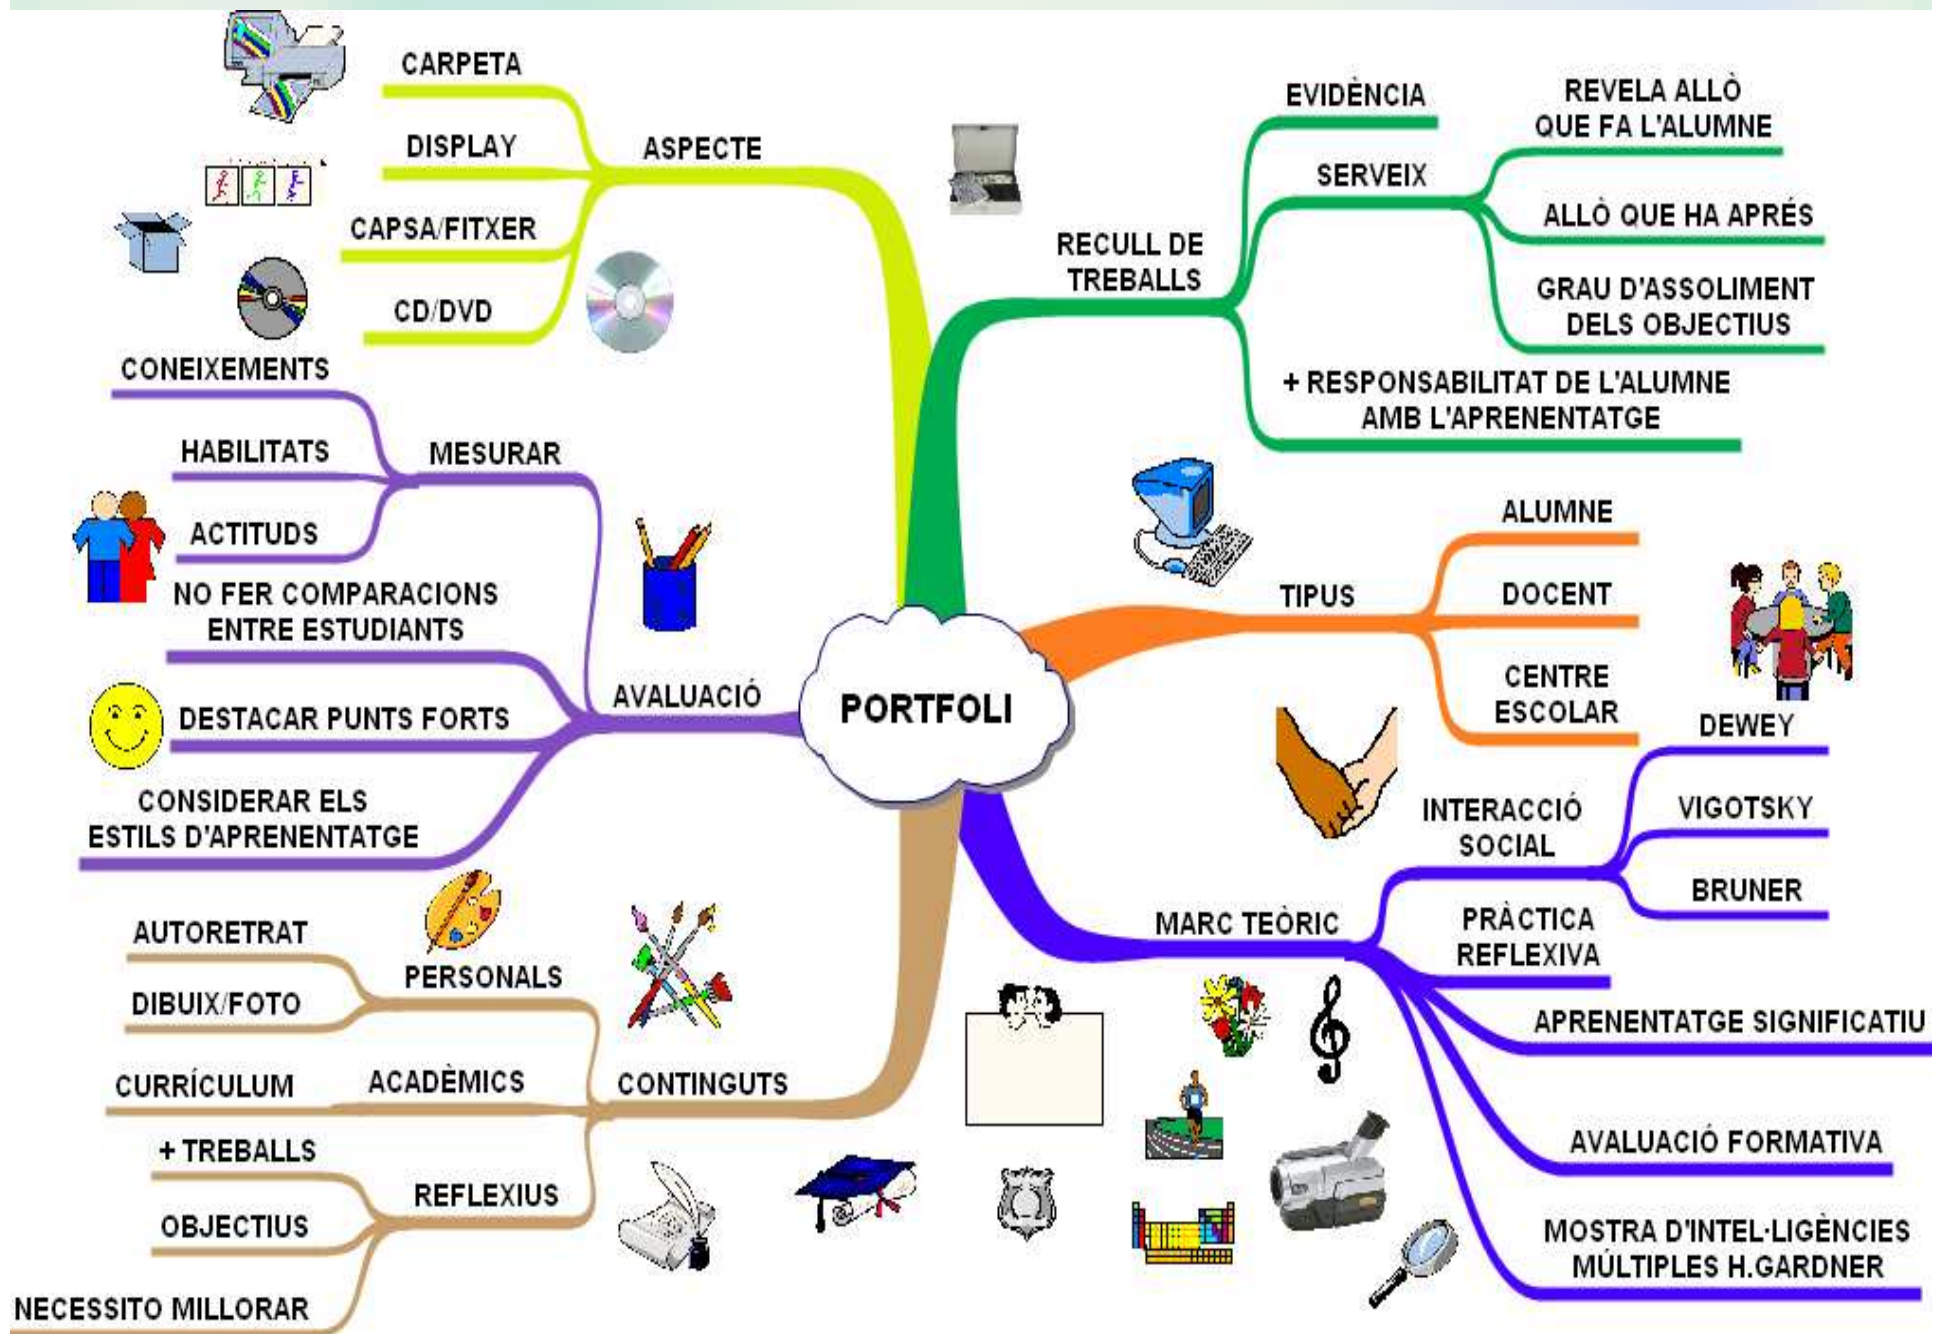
PORTFOLI

ASPECTE
CARPETA
DISPLAY
CAPSA/FITXER
CD/DVD

RECULL DE TREBALLS
EVIDÈNCIA
SERVEIX
REVELA ALLÒ QUE FA L'ALUMNE
ALLÒ QUE HA APRÉS
GRAU D'ASSOLIMENT DELS OBJECTIUS
+ RESPONSABILITAT DE L'ALUMNE AMB L'APRENENTATGE

AVALUACIÓ
MESURAR
CONEIXEMENTS
HABILITATS
ACTITUDS
NO FER COMPARACIONS ENTRE ESTUDIANTS
DESTACAR PUNTS FORTS
CONSIDERAR ELS ESTILS D'APRENENTATGE

TIPUS
ALUMNE
DOCENT
CENTRE ESCOLAR

MARC TEÒRIC
INTERACCIÓ SOCIAL
DEWEY
VIGOTSKY
BRUNER
PRÀCTICA REFLEXIVA
APRENENTATGE SIGNIFICATIU
AVALUACIÓ FORMATIVA
MOSTRA D'INTEL·LIGÈNCIES MÚLTIPLES H.GARDNER

CONTINGUTS
PERSONALS
AUTORETRAT
DIBUIX/FOTO
ACADÈMICS
CURRÍCULUM
REFLEXIUS
+ TREBALLS
OBJECTIUS
NECESSITO MILLORAR